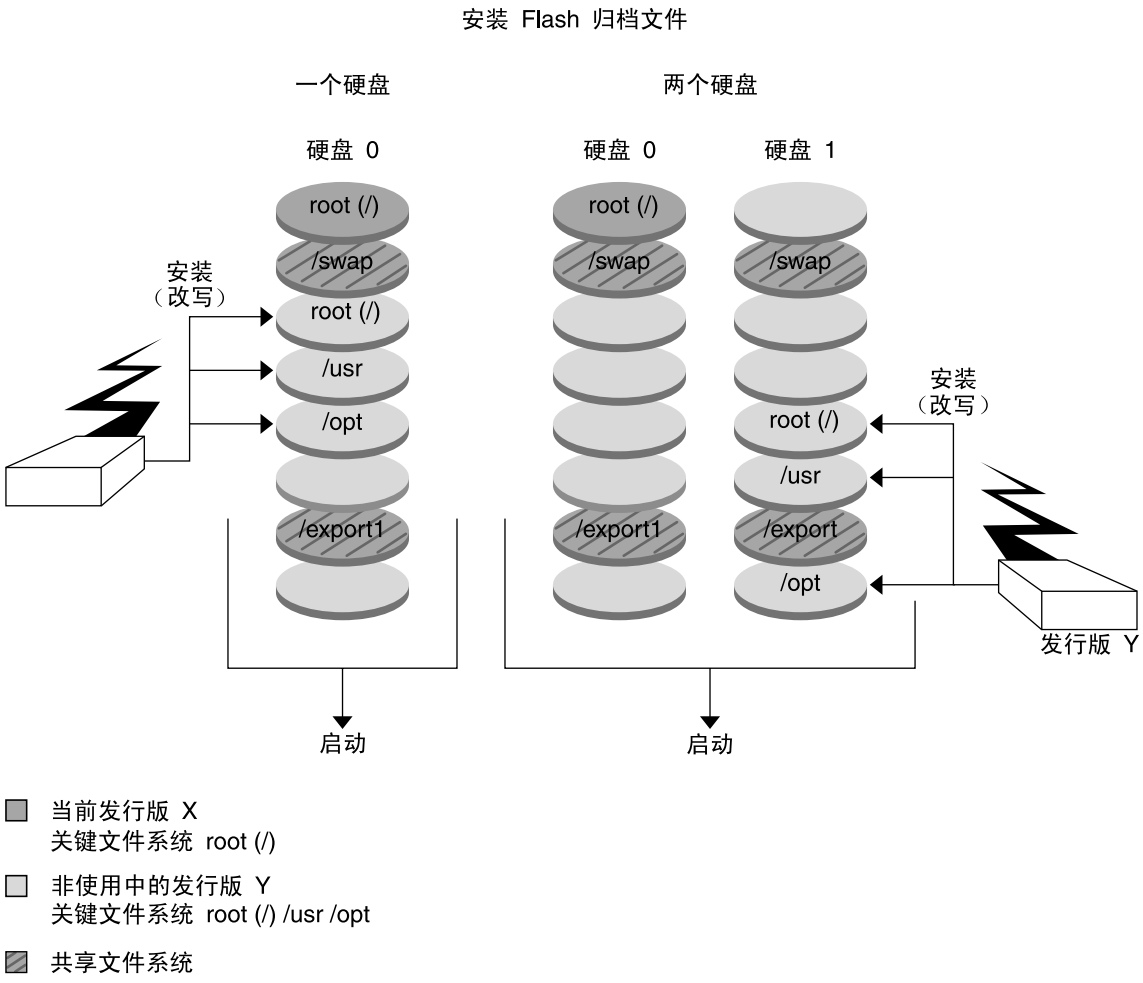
安装 Flash 归档文件

一个硬盘

两个硬盘

硬盘 0

硬盘 0

硬盘 1

root (/)

/swap

安装
（改写）

root (/)

/usr

/opt

/export1

root (/)

/swap

/export1

/swap

安装
（改写）

root (/)

/usr

/export

/opt

发行版 Y

启动

启动

当前发行版 X
关键文件系统 root (/)

非使用中的发行版 Y
关键文件系统 root (/) /usr /opt

共享文件系统